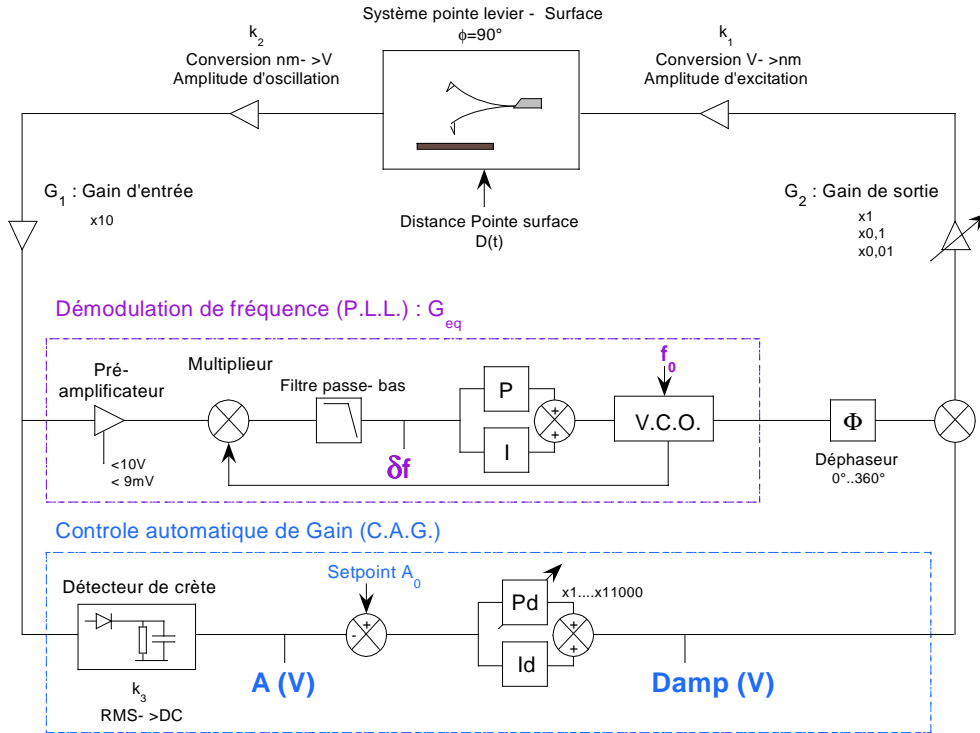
Système pointe levier - Surface
$\phi$=90°

$k_2$
Conversion nm- >V
Amplitude d'oscillation

$k_1$
Conversion V- >nm
Amplitude d'excitation

$G_1$ : Gain d'entrée
x10

Distance Pointe surface
D(t)

$G_2$ : Gain de sortie
x1
x0,1
x0,01

Démodulation de fréquence (P.L.L.) : $G_{eq}$

Pré-amplificateur
<10V
< 9mV

Multiplieur

Filtre passe- bas

$\delta f$

P
I
+
+

$f_0$

V.C.O.

$\Phi$
Déphaseur
0°..360°

Controle automatique de Gain (C.A.G.)

Détecteur de crète
$k_3$
RMS- >DC

A (V)

Setpoint $A_0$
-
+

Pd
Id
x1....x11000
+
+

Damp (V)